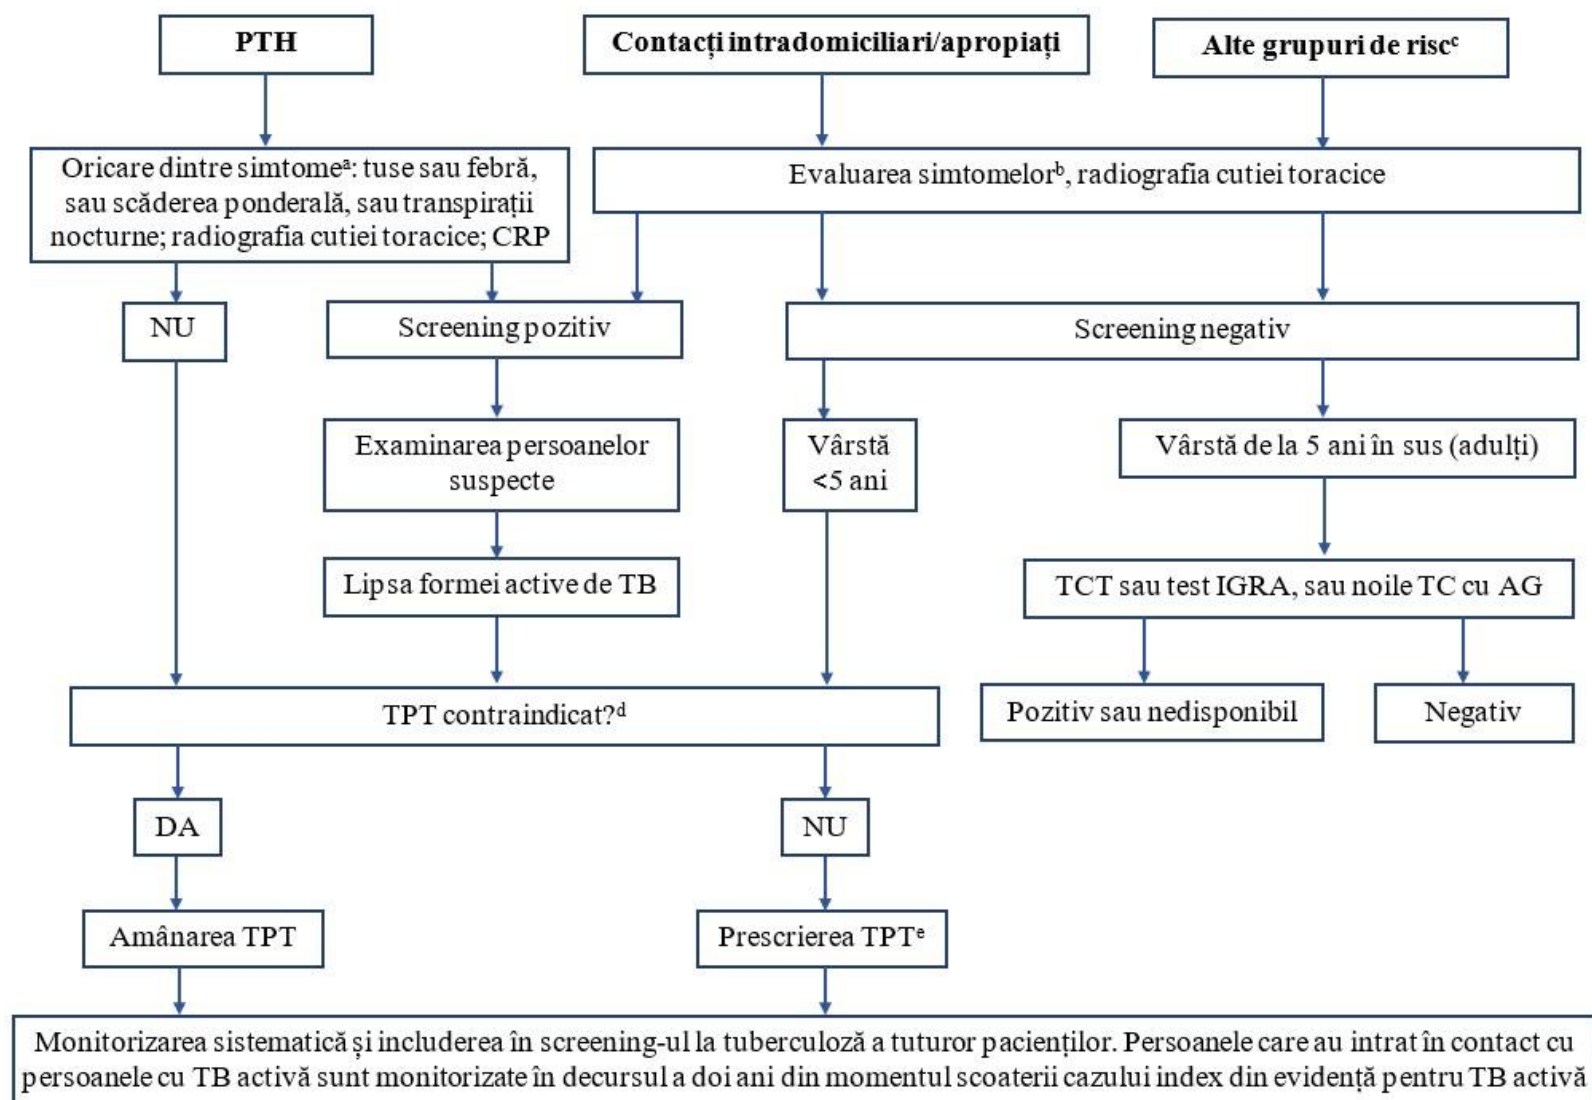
PTH

Contacți intradomiciliari/apropiați

Alte grupuri de risc$^{c}$

Oricare dintre simtome$^{a}$: tuse sau febră, sau scăderea ponderală, sau transpirații nocturne; radiografia cutiei toracice; CRP

Evaluarea simtomelor$^{b}$, radiografia cutiei toracice

NU

Screening pozitiv

Screening negativ

Examinarea persoanelor suspecte

Vârstă <5 ani

Vârstă de la 5 ani în sus (adulți)

Lipsa formei active de TB

TCT sau test IGRA, sau noile TC cu AG

TPT contraindicat?$^{d}$

Pozitiv sau nedisponibil

Negativ

DA

NU

Amânarea TPT

Prescrierea TPT$^{e}$

Monitorizarea sistematică și includerea în screening-ul la tuberculoză a tuturor pacienților. Persoanele care au intrat în contact cu persoanele cu TB activă sunt monitorizate în decursul a doi ani din momentul scoaterii cazului index din evidență pentru TB activă